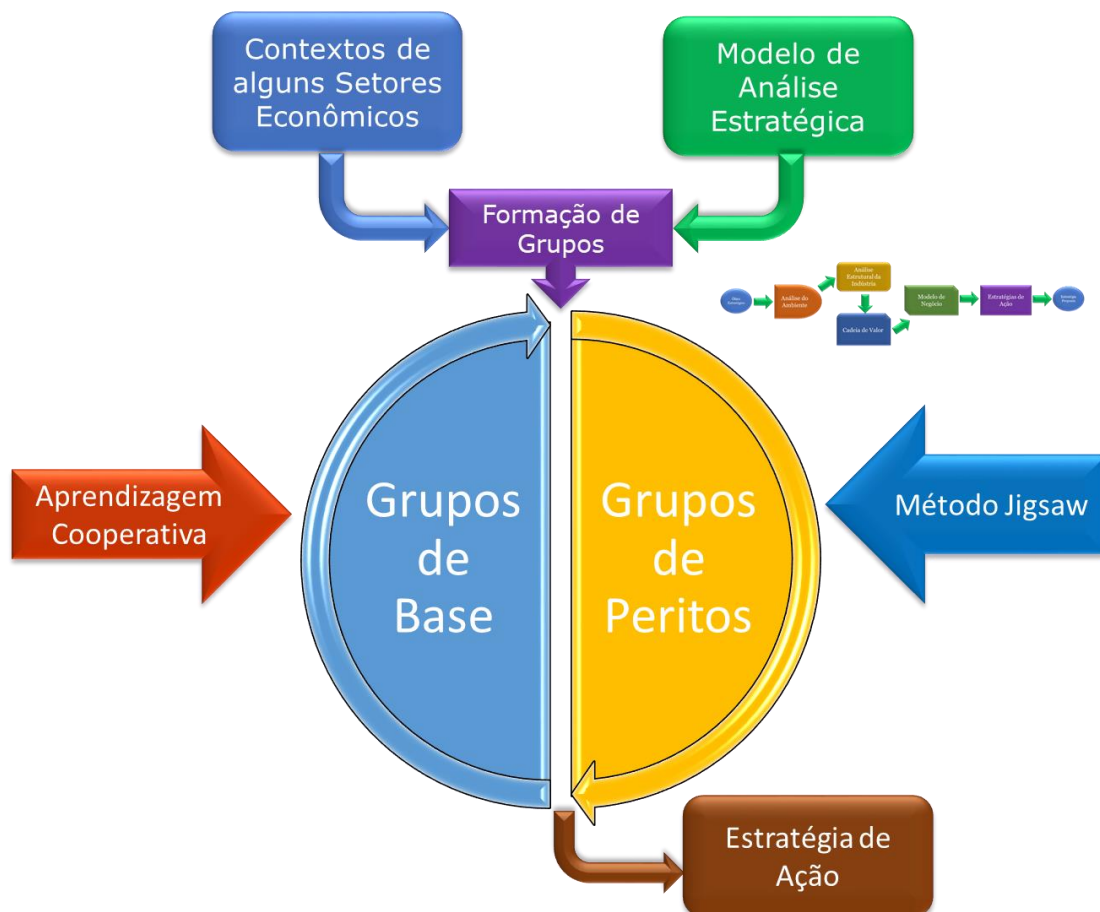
Contextos de alguns Setores Econômicos

Modelo de Análise Estratégica

Formação de Grupos

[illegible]

Análise do Ambiente

Análise Estrutural da Indústria

Cadeia de Valor

Modelo de Negócio

Estratégias de Ação

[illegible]

Aprendizagem Cooperativa

Grupos de Base

Grupos de Peritos

Método Jigsaw

Estratégia de Ação